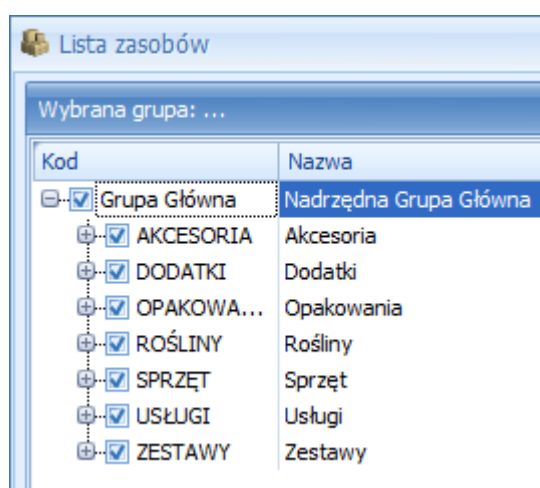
Lista zasobów

Wybrana grupa: ...

| Kod | Nazwa |
|---|---|
| Grupa Główna | Nadrzędna Grupa Główna |
| AKCESORIA | Akcesoria |
| DODATKI | Dodatki |
| OPAKOWA... | Opakowania |
| ROŚLINY | Rośliny |
| SPRZĘT | Sprzęt |
| USŁUGI | Usługi |
| ZESTAWY | Zestawy |